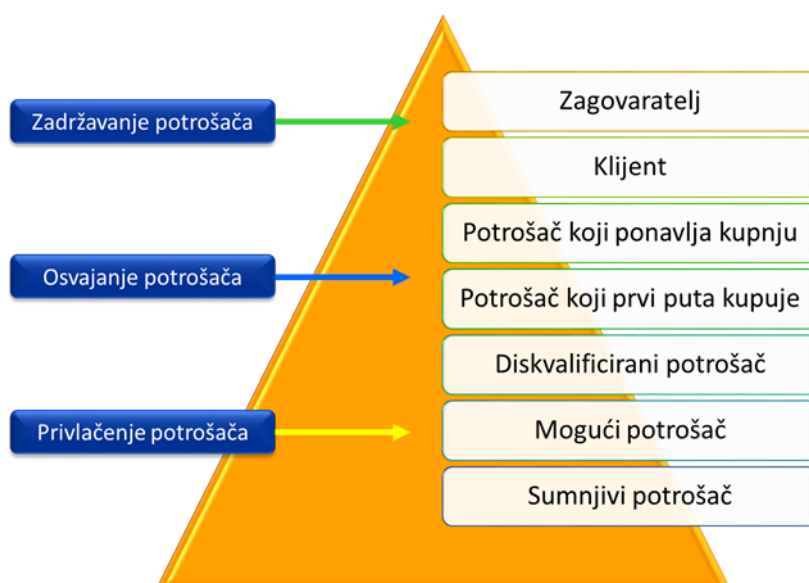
Zadržavanje potrošača

Osvajanje potrošača

Privlačenje potrošača

Zagovaratelj

Klijent

Potrošač koji ponavlja kupnju

Potrošač koji prvi puta kupuje

Diskvalificirani potrošač

Mogući potrošač

Sumnjivi potrošač